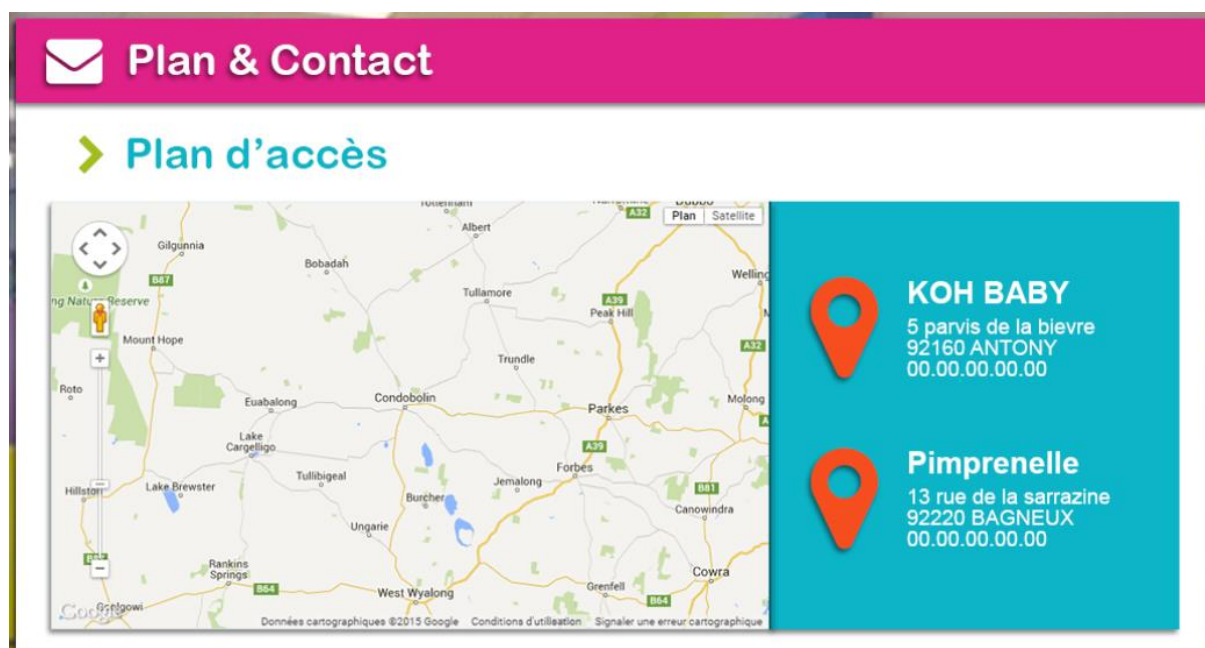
Plan & Contact

Plan d'accès

Plan Satellite

Gilgunnia
B87
ng Nature Reserve
Mount Hope
Roto
Bobadah
Albert
Tullamore
A39
Peak Hill
A32
Welling
Trundle
Euabalong
Condobolin
Parkes
Molong
Lake Cargelligo
A39
Tullibigeal
Forbes
Jemalong
Hillston
Lake Brewster
Burcher
B81
Canowindra
Ungarie
Rankins Springs
B64
West Wyalong
Grenfell
Cowra
B64
Goolgowi
Google
Données cartographiques ©2015 Google   Conditions d'utilisation   Signaler une erreur cartographique

KOH BABY
5 parvis de la bievre
92160 ANTONY
00.00.00.00.00

Pimprenelle
13 rue de la sarrazine
92220 BAGNEUX
00.00.00.00.00